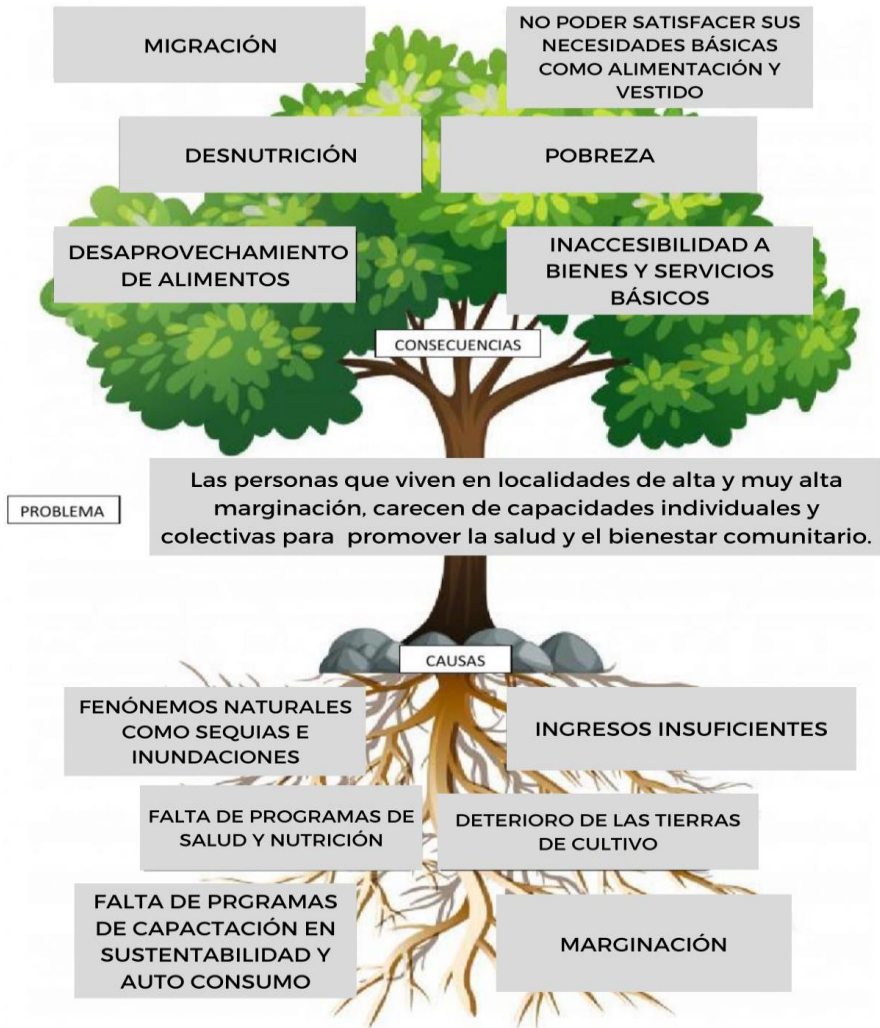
MIGRACIÓN

NO PODER SATISFACER SUS NECESIDADES BÁSICAS COMO ALIMENTACIÓN Y VESTIDO

DESNUTRICIÓN

POBREZA

DESAPROVECHAMIENTO DE ALIMENTOS

INACCESIBILIDAD A BIENES Y SERVICIOS BÁSICOS

CONSECUENCIAS

PROBLEMA

Las personas que viven en localidades de alta y muy alta marginación, carecen de capacidades individuales y colectivas para promover la salud y el bienestar comunitario.

CAUSAS

FENÓNEMOS NATURALES COMO SEQUIAS E INUNDACIONES

INGRESOS INSUFICIENTES

FALTA DE PROGRAMAS DE SALUD Y NUTRICIÓN

DETERIORO DE LAS TIERRAS DE CULTIVO

FALTA DE PRGRAMAS DE CAPACTACIÓN EN SUSTENTABILIDAD Y AUTO CONSUMO

MARGINACIÓN